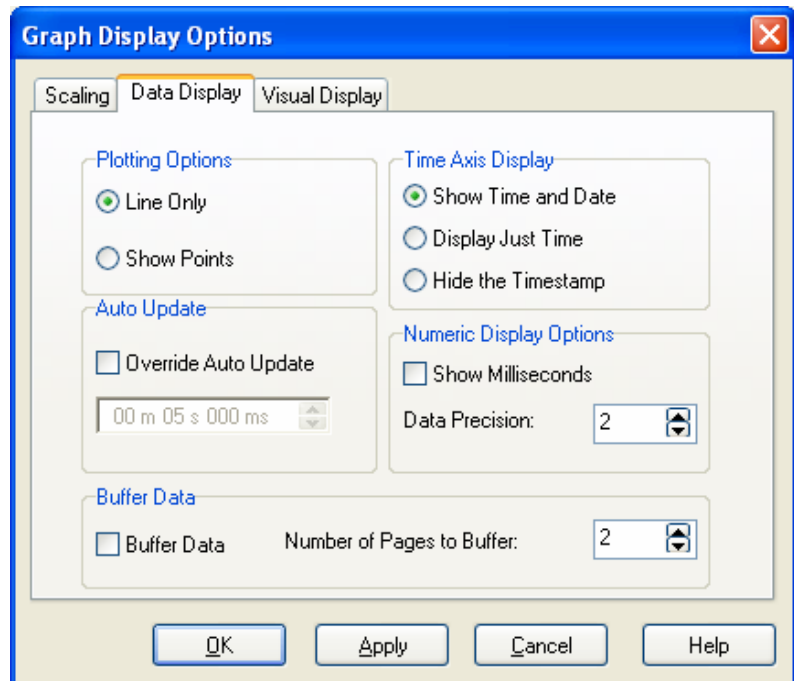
Graph Display Options

Scaling | Data Display | Visual Display

Plotting Options
Line Only
Show Points

Time Axis Display
Show Time and Date
Display Just Time
Hide the Timestamp

Auto Update
Override Auto Update
00 m 05 s 000 ms

Numeric Display Options
Show Milliseconds
Data Precision: 2

Buffer Data
Buffer Data
Number of Pages to Buffer: 2

OK | Apply | Cancel | Help